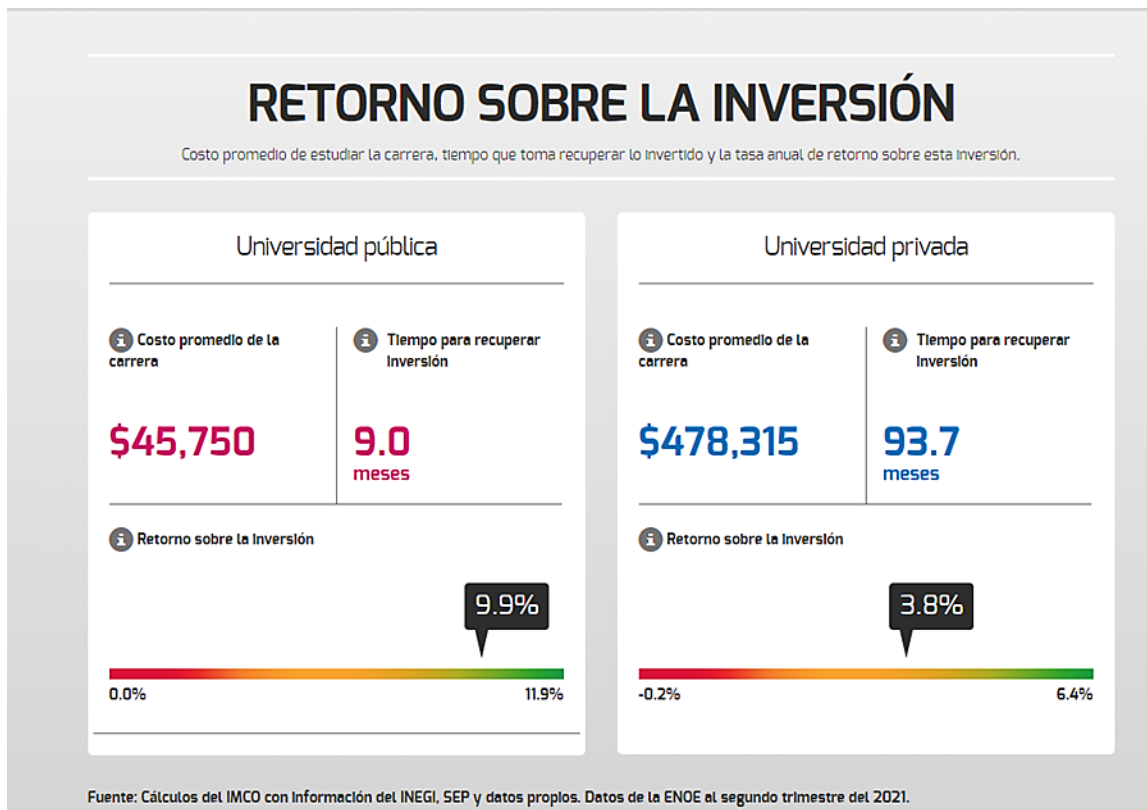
RETORNO SOBRE LA INVERSIÓN

Costo promedio de estudiar la carrera, tiempo que toma recuperar lo invertido y la tasa anual de retorno sobre esta inversión.

Universidad pública

Costo promedio de la carrera

$45,750

Tiempo para recuperar inversión

9.0 meses

Retorno sobre la inversión

9.9%

0.0%

11.9%

Universidad privada

Costo promedio de la carrera

$478,315

Tiempo para recuperar inversión

93.7 meses

Retorno sobre la inversión

3.8%

-0.2%

6.4%

Fuente: Cálculos del IMCO con información del INEGI, SEP y datos propios. Datos de la ENOE al segundo trimestre del 2021.